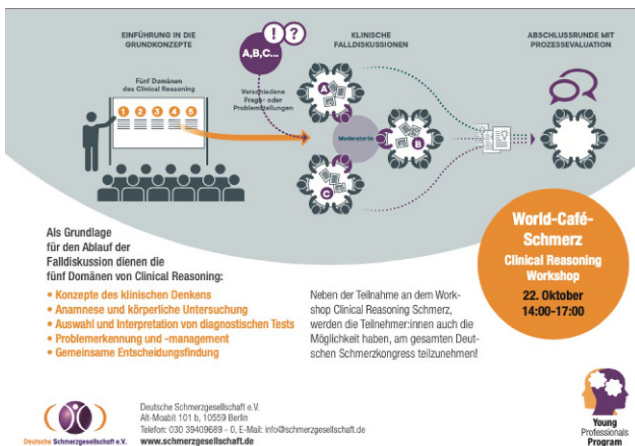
EINFÜHRUNG IN DIE GRUNDKONZEPTE

A,B,C...

KLINISCHE FALLDISKUSSIONEN

ABSCHLUSSRUNDE MIT PROZESSEVALUATION

Fünf Domänen des Clinical Reasoning

1 2 3 4 5

Verschiedene Frage- oder Problemstellungen

A

Moderator:in

B

C

Als Grundlage für den Ablauf der Falldiskussion dienen die fünf Domänen von Clinical Reasoning:

• Konzepte des klinischen Denkens
• Anamnese und körperliche Untersuchung
• Auswahl und Interpretation von diagnostischen Tests
• Problemerkennung und -management
• Gemeinsame Entscheidungsfindung

Neben der Teilnahme an dem Workshop Clinical Reasoning Schmerz, werden die Teilnehmer:innen auch die Möglichkeit haben, am gesamten Deutschen Schmerzkongress teilzunehmen!

World-Café-Schmerz
Clinical Reasoning Workshop
22. Oktober
14:00-17:00

Deutsche Schmerzgesellschaft e.V.

Deutsche Schmerzgesellschaft e.V.
Alt-Moabit 101 b, 10559 Berlin
Telefon: 030 39409689 - 0, E-Mail: info@schmerzgesellschaft.de
www.schmerzgesellschaft.de

Young Professionals Program